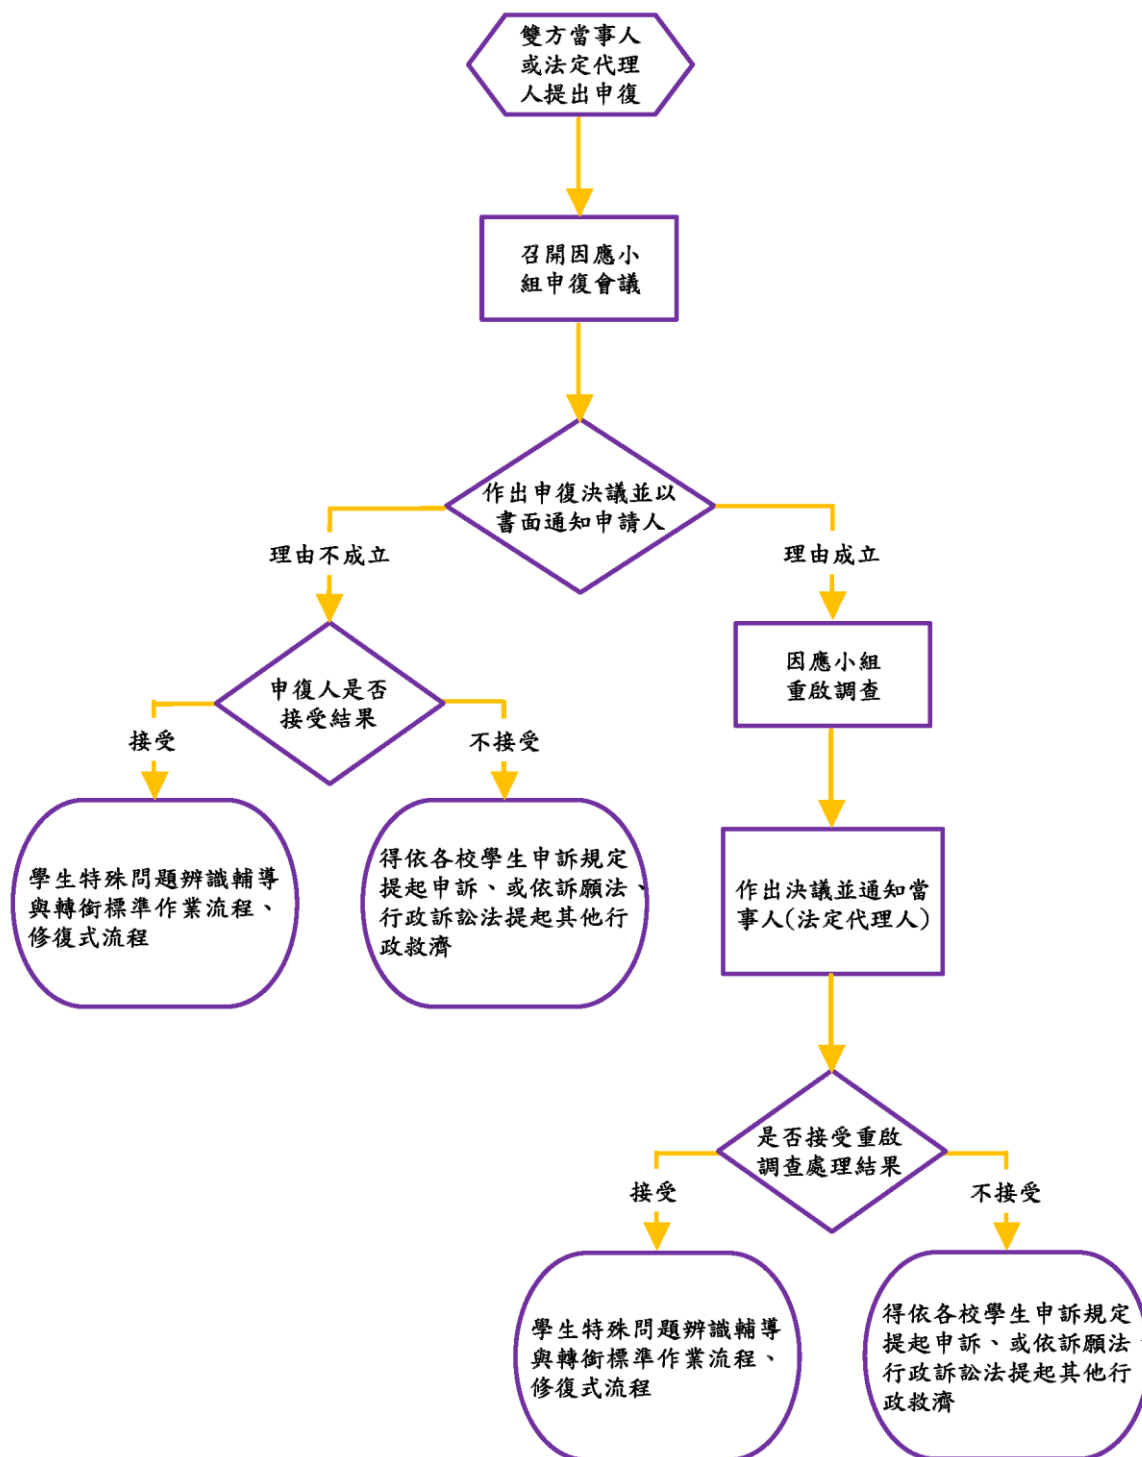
雙方當事人或法定代理人提出申復

召開因應小組申復會議

作出申復決議並以書面通知申請人

理由不成立

理由成立

申復人是否接受結果

接受

不接受

學生特殊問題辨識輔導與轉銜標準作業流程、修復式流程

得依各校學生申訴規定提起申訴、或依訴願法、行政訴訟法提起其他行政救濟

因應小組重啟調查

作出決議並通知當事人(法定代理人)

是否接受重啟調查處理結果

接受

不接受

學生特殊問題辨識輔導與轉銜標準作業流程、修復式流程

得依各校學生申訴規定提起申訴、或依訴願法、行政訴訟法提起其他行政救濟